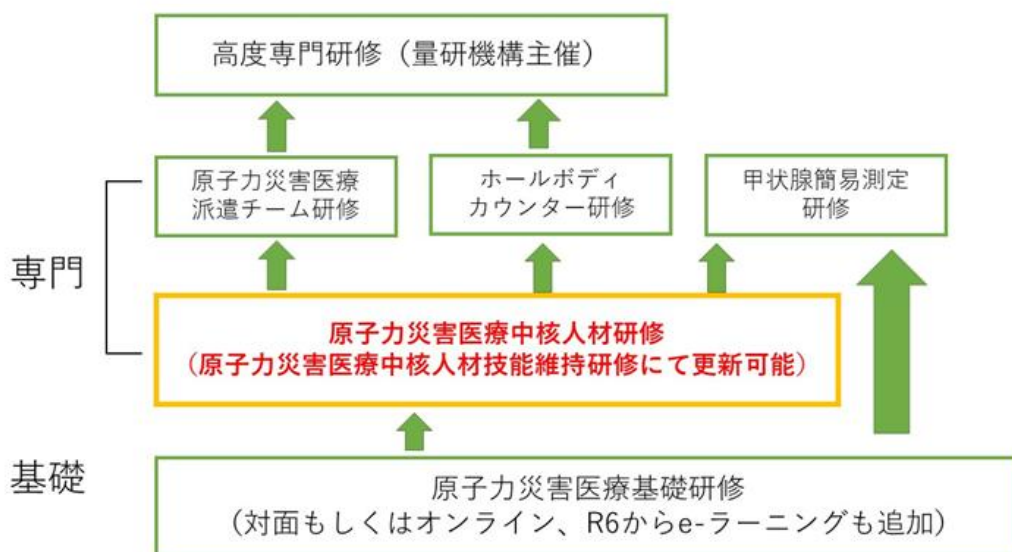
高度専門研修（量研機構主催）

原子力災害医療派遣チーム研修

ホールボディカウンター研修

甲状腺簡易測定研修

専門

原子力災害医療中核人材研修
（原子力災害医療中核人材技能維持研修にて更新可能）

基礎

原子力災害医療基礎研修
（対面もしくはオンライン、R6からe-ラーニングも追加）